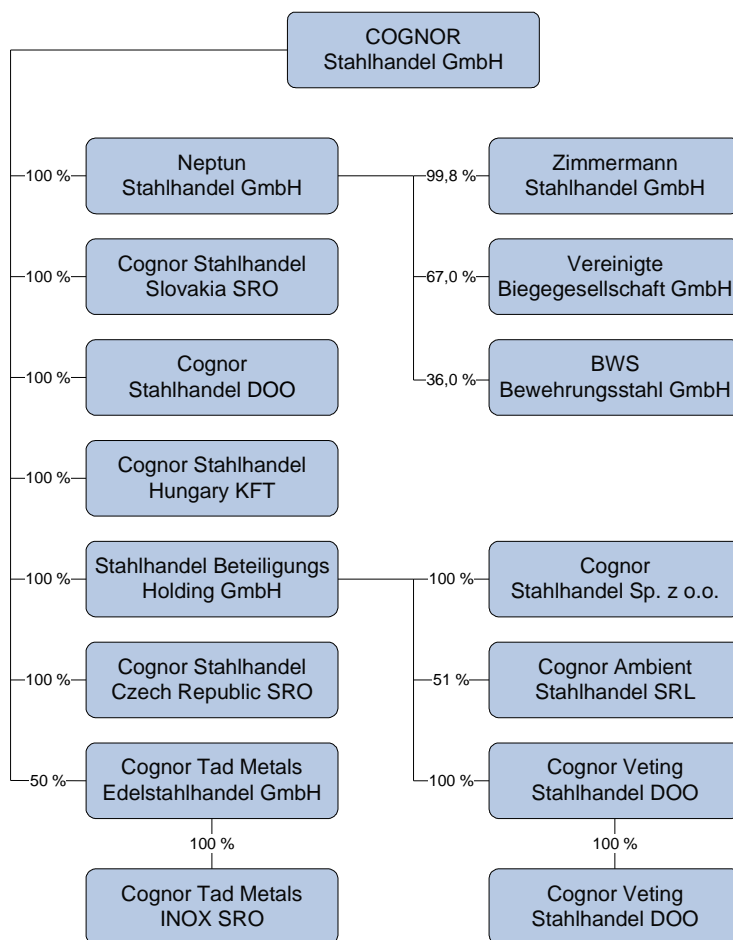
COGNOR
Stahlhandel GmbH

100 %
Neptun
Stahlhandel GmbH

99,8 %
Zimmermann
Stahlhandel GmbH

67,0 %
Vereinigte
Biegegesellschaft GmbH

36,0 %
BWS
Bewehrungsstahl GmbH

100 %
Cognor Stahlhandel
Slovakia SRO

100 %
Cognor
Stahlhandel DOO

100 %
Cognor Stahlhandel
Hungary KFT

100 %
Stahlhandel Beteiligungs
Holding GmbH

100 %
Cognor
Stahlhandel Sp. z o.o.

51 %
Cognor Ambient
Stahlhandel SRL

100 %
Cognor Veting
Stahlhandel DOO

100 %
Cognor Veting
Stahlhandel DOO

100 %
Cognor Stahlhandel
Czech Republic SRO

50 %
Cognor Tad Metals
Edelstahlhandel GmbH

100 %
Cognor Tad Metals
INOX SRO